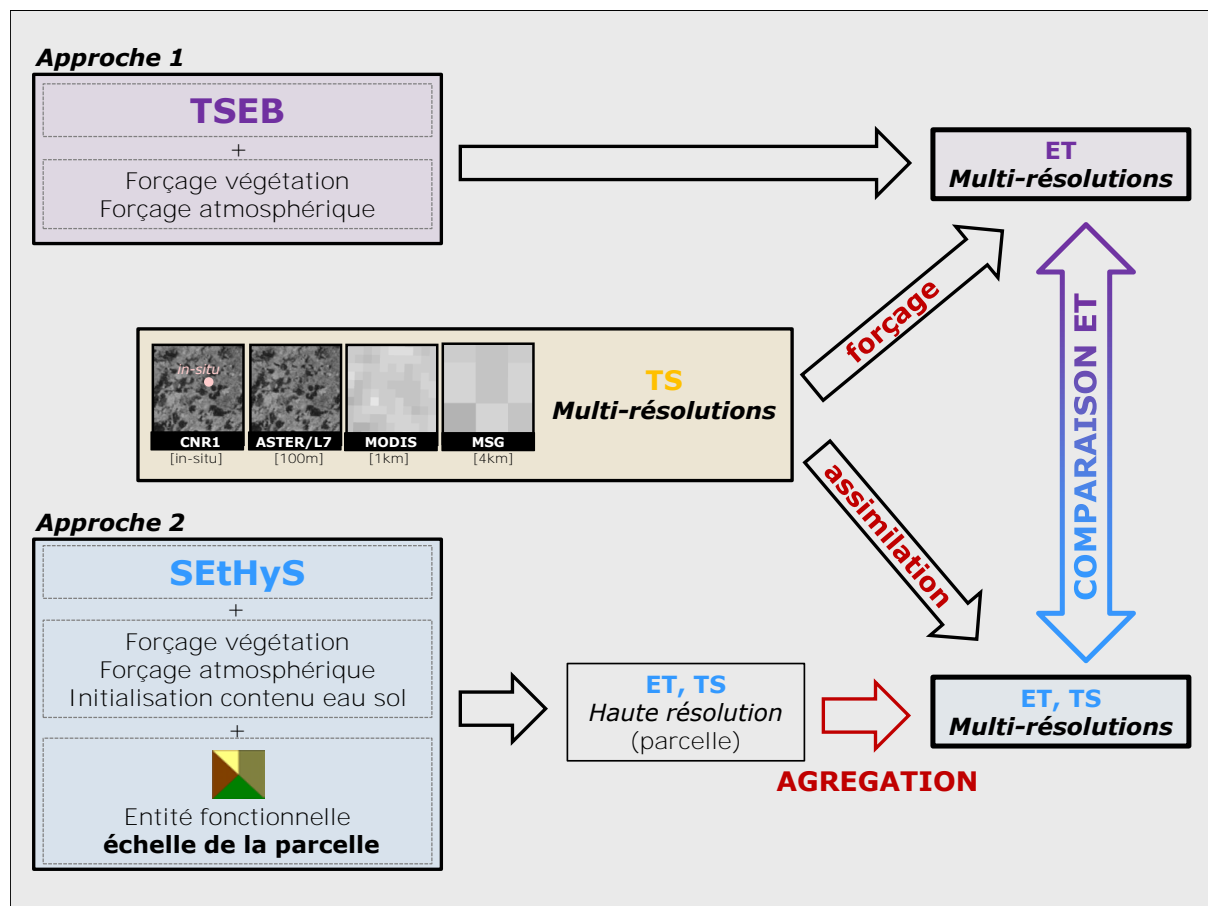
Approche 1

TSEB
+
Forçage végétation
Forçage atmosphérique

ET
Multi-résolutions

forçage

in-situ

CNR1
[in-situ]

ASTER/L7
[100m]

MODIS
[1km]

MSG
[4km]

TS
Multi-résolutions

assimilation

COMPARAISON ET

Approche 2

SEtHyS
+
Forçage végétation
Forçage atmosphérique
Initialisation contenu eau sol
+
Entité fonctionnelle
échelle de la parcelle

ET, TS
Haute résolution
(parcelle)

ET, TS
Multi-résolutions

AGREGATION